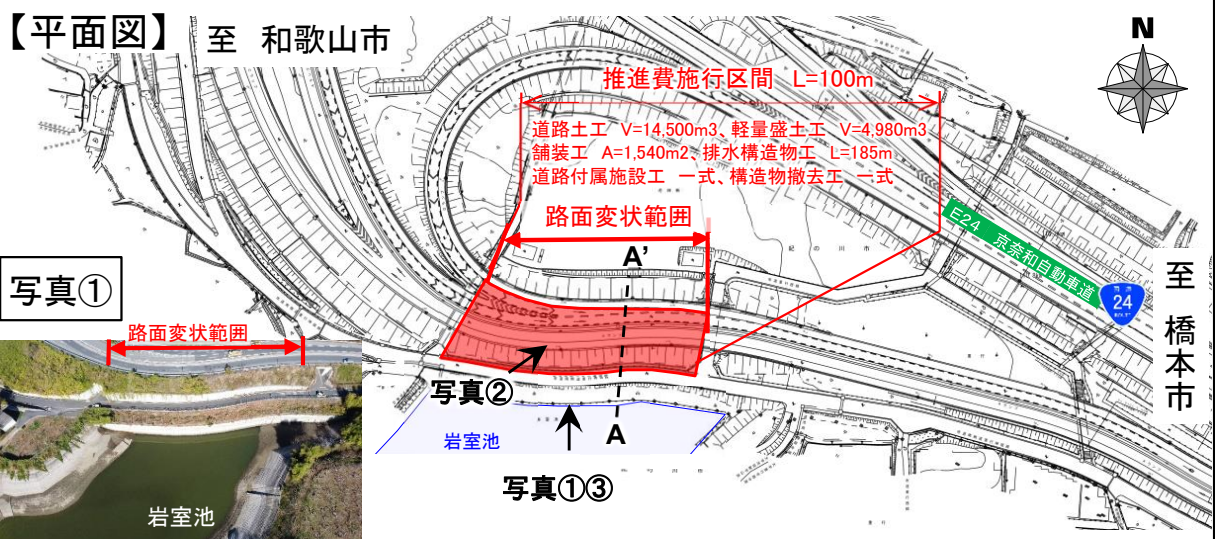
【平面図】 至 和歌山市

N

推進費施行区間 L=100m

道路土工 V=14,500m3、軽量盛土工 V=4,980m3
舗装工 A=1,540m2、排水構造物工 L=185m
道路付属施設工 一式、構造物撤去工 一式

路面変状範囲

A'

E24 京奈和自動車道

24

至 橋本市

写真①

路面変状範囲

写真②

岩室池

A

写真①③

岩室池